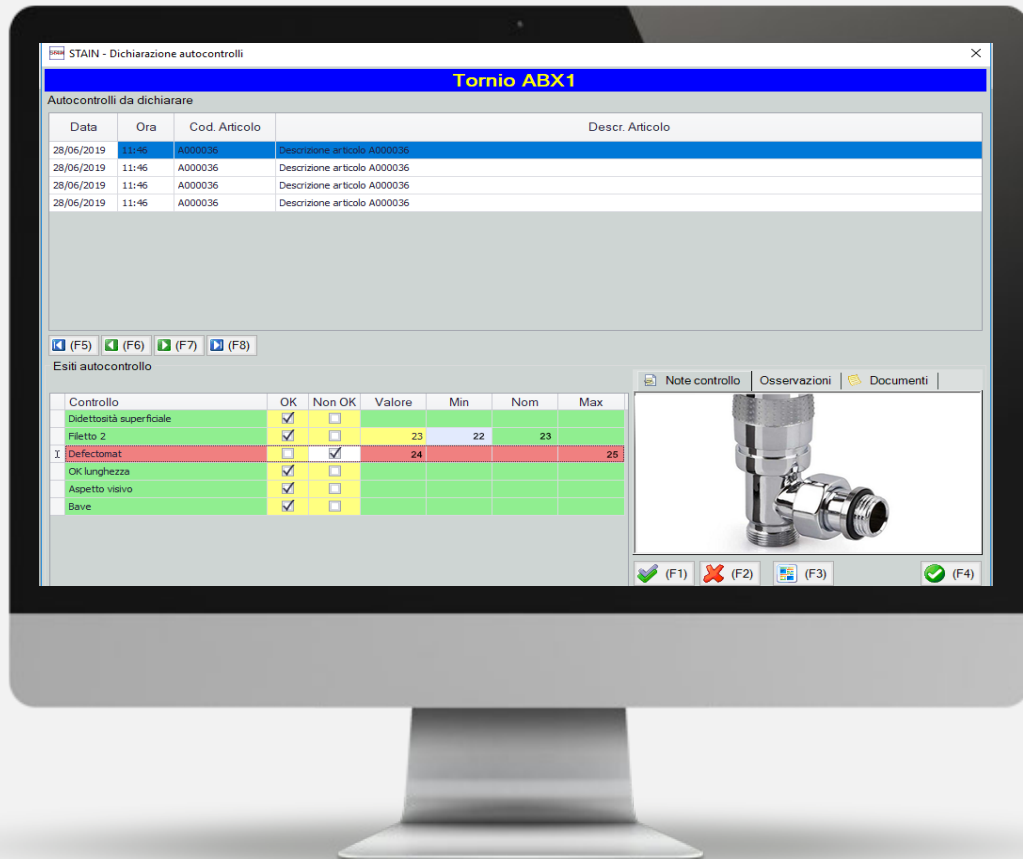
STAIN - Dichiarazione autocontrolli

Tornio ABX1

Autocontrolli da dichiarare

| Data | Ora | Cod. Articolo | Descr. Articolo |
|---|---|---|---|
| 28/06/2019 | 11:46 | A000036 | Descrizione articolo A000036 |
| 28/06/2019 | 11:46 | A000036 | Descrizione articolo A000036 |
| 28/06/2019 | 11:46 | A000036 | Descrizione articolo A000036 |
| 28/06/2019 | 11:46 | A000036 | Descrizione articolo A000036 |

(F5) (F6) (F7) (F8)

Esiti autocontrollo

| Controllo | OK | Non OK | Valore | Min | Nom | Max |
|---|---|---|---|---|---|---|
| Didettosità superficiale | ☑ | ☐ | | | | |
| Filetto 2 | ☑ | ☐ | 23 | 22 | 23 | |
| Defectomat | ☐ | ☑ | 24 | | | 25 |
| OK lunghezza | ☑ | ☐ | | | | |
| Aspetto visivo | ☑ | ☐ | | | | |
| Bave | ☑ | ☐ | | | | |

Note controllo | Osservazioni | Documenti

(F1) (F2) (F3) (F4)